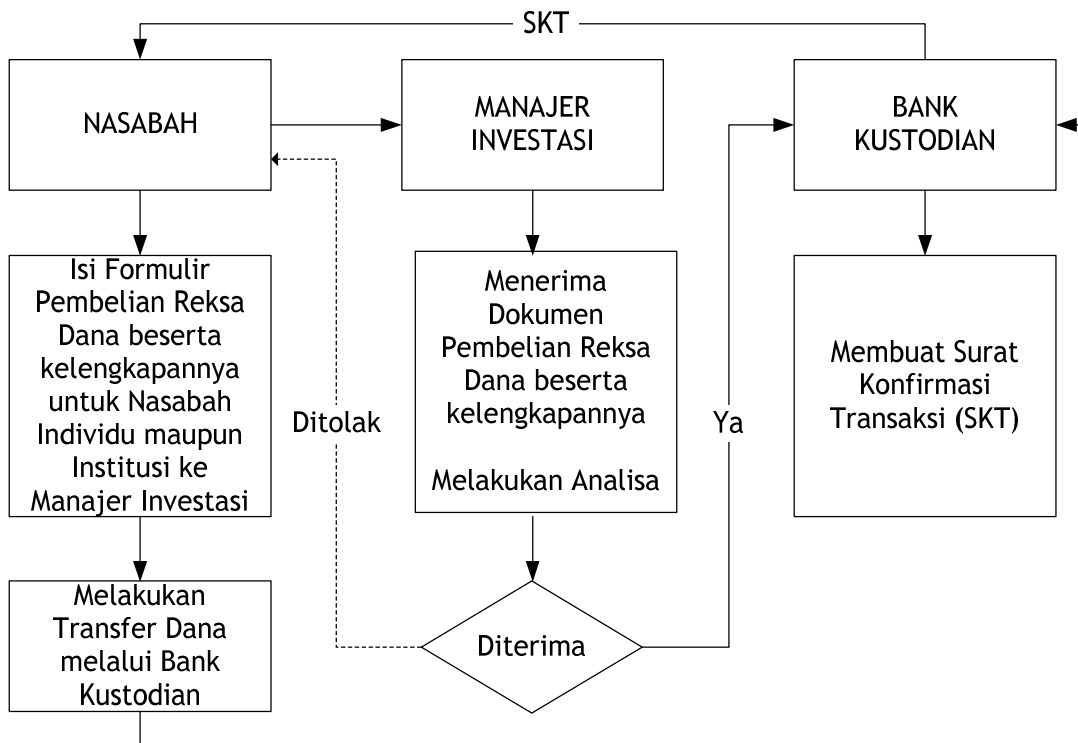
SKT

NASABAH

MANAJER INVESTASI

BANK KUSTODIAN

Isi Formulir Pembelian Reksa Dana beserta kelengkapannya untuk Nasabah Individu maupun Institusi ke Manajer Investasi

Ditolak

Menerima Dokumen Pembelian Reksa Dana beserta kelengkapannya

Melakukan Analisa

Ya

Membuat Surat Konfirmasi Transaksi (SKT)

Melakukan Transfer Dana melalui Bank Kustodian

Diterima